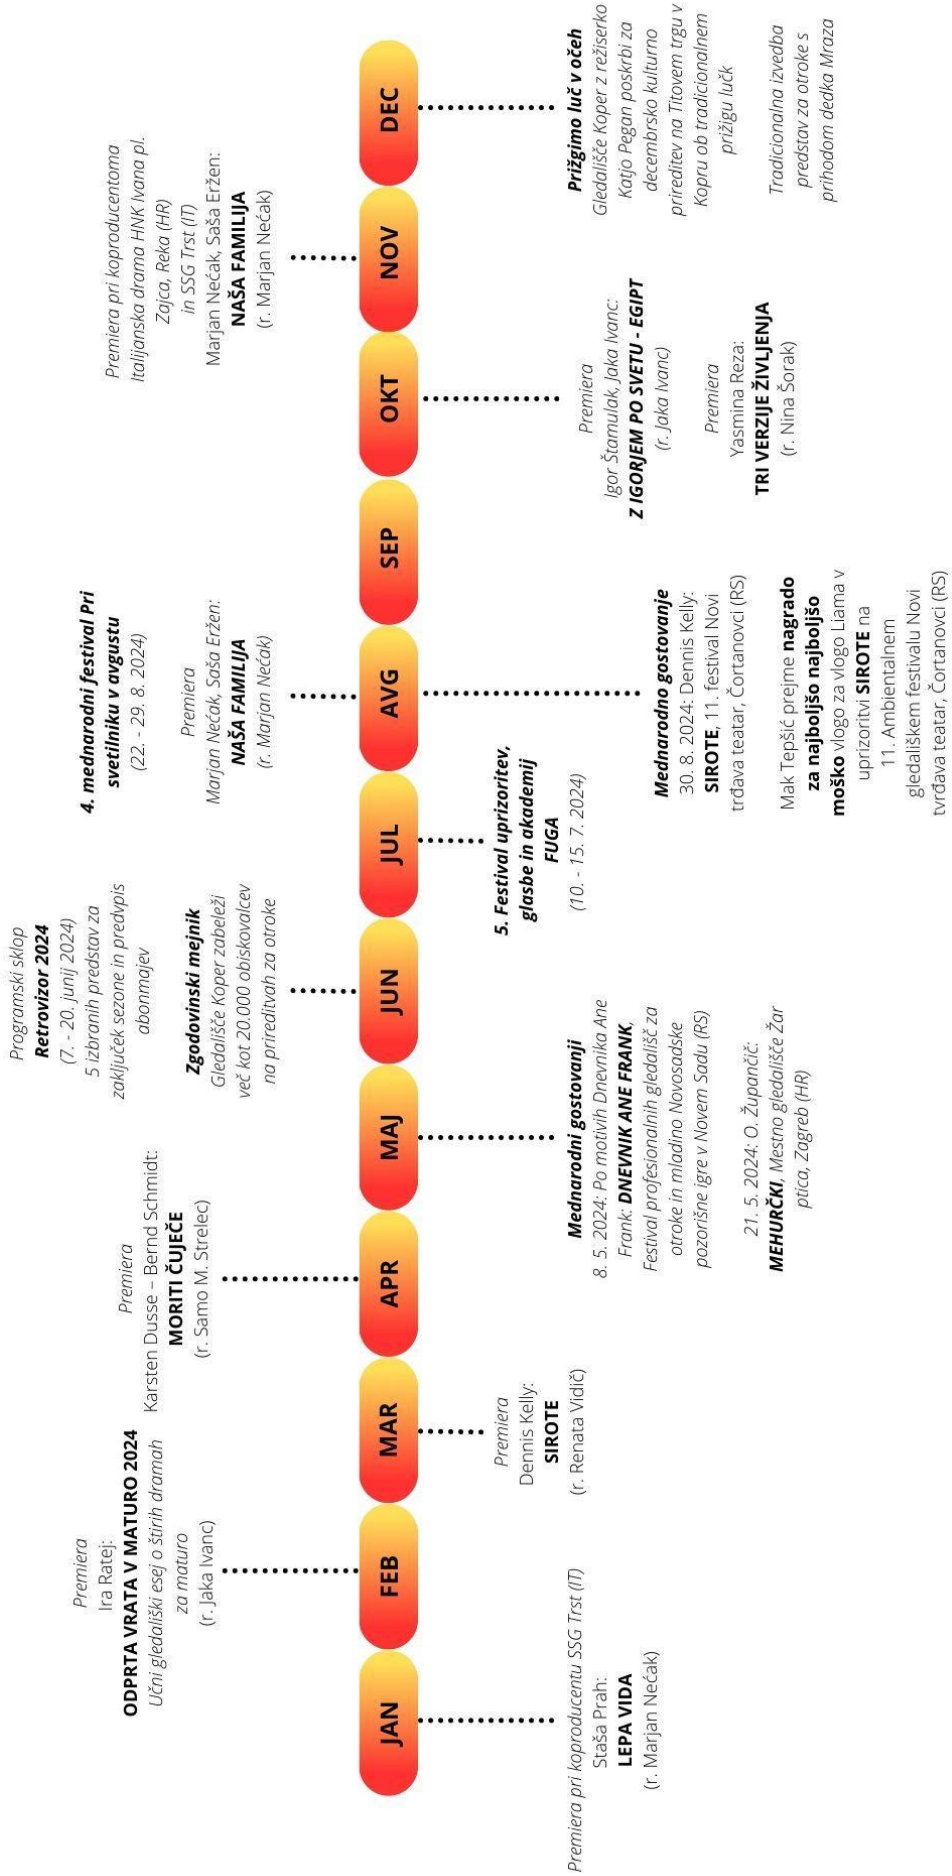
JAN

Premiera pri koproducentu SSG Trst (IT)
Staša Prah:
**LEPA VIDA**
(r. Marjan Nećak)

FEB

Premiera
Ira Ratej:
**ODPRTA VRATA V MATURO 2024**
Učni gledališki esej o štirih dramah za maturo
(r. Jaka Ivanc)

MAR

Premiera
Dennis Kelly:
**SIROTE**
(r. Renata Vidič)

APR

Premiera
Karsten Dusse – Bernd Schmidt:
**MORITI ČUJEČE**
(r. Samo M. Strelec)

MAJ

**Mednarodni gostovanji**
8. 5. 2024: Po motivih Dnevnika Ane Frank: **DNEVNIK ANE FRANK**, Festival profesionalnih gledališč za otroke in mladino Novosadske pozorišne igre v Novem Sadu (RS)

21. 5. 2024: O. Župančič: **MEHURČKI**, Mestno gledališče Žar ptica, Zagreb (HR)

JUN

Programski sklop
**Retrovizor 2024**
(7. - 20. junij 2024)
5 izbranih predstav za zaključek sezone in predvpis abonmajev

**Zgodovinski mejnik**
Gledališče Koper zabeleži več kot 20.000 obiskovalcev na prireditvah za otroke

JUL

**5. Festival uprizoritev, glasbe in akademij FUGA**
(10. - 15. 7. 2024)

AVG

**4. mednarodni festival Pri svetilniku v avgustu**
(22. - 29. 8. 2024)

Premiera
Marjan Nećak, Saša Eržen:
**NAŠA FAMILIJA**
(r. Marjan Nećak)

**Mednarodno gostovanje**
30. 8. 2024: Dennis Kelly: **SIROTE**, 11. festival Novi trdava teatar, Čortanovci (RS)

Mak Tepšić prejme **nagrado za najboljšo najboljšo moško** vlogo za vlogo Liama v uprizoritvi **SIROTE** na 11. Ambientalnem gledališkem festivalu Novi tvrđava teatar, Čortanovci (RS)

SEP

OKT

Premiera
Igor Štamulak, Jaka Ivanc:
**Z IGORJEM PO SVETU - EGIPT**
(r. Jaka Ivanc)

Premiera
Yasmina Reza:
**TRI VERZIJE ŽIVLJENJA**
(r. Nina Šorak)

NOV

Premiera pri koproducentoma Italijanska drama HNK Ivana pl. Zajca, Reka (HR) in SSG Trst (IT)
Marjan Nećak, Saša Eržen:
**NAŠA FAMILIJA**
(r. Marjan Nećak)

DEC

**Prižgimo luč v očeh**
Gledališče Koper z režiserko Katjo Pegan poskrbi za decembrsko kulturno prireditev na Titovem trgu v Kopru ob tradicionalnem prižigu lučk

Tradicionalna izvedba predstav za otroke s prihodom dedka Mraza